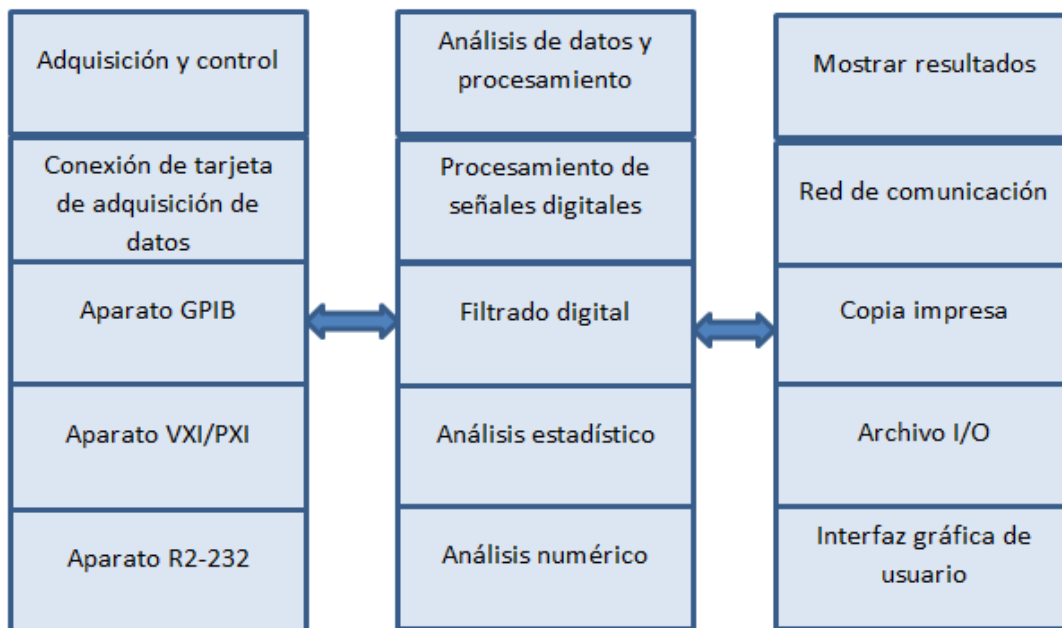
Adquisición y control

Conexión de tarjeta de adquisición de datos

Aparato GPIB

Aparato VXI/PXI

Aparato R2-232

Análisis de datos y procesamiento

Procesamiento de señales digitales

Filtrado digital

Análisis estadístico

Análisis numérico

Mostrar resultados

Red de comunicación

Copia impresa

Archivo I/O

Interfaz gráfica de usuario